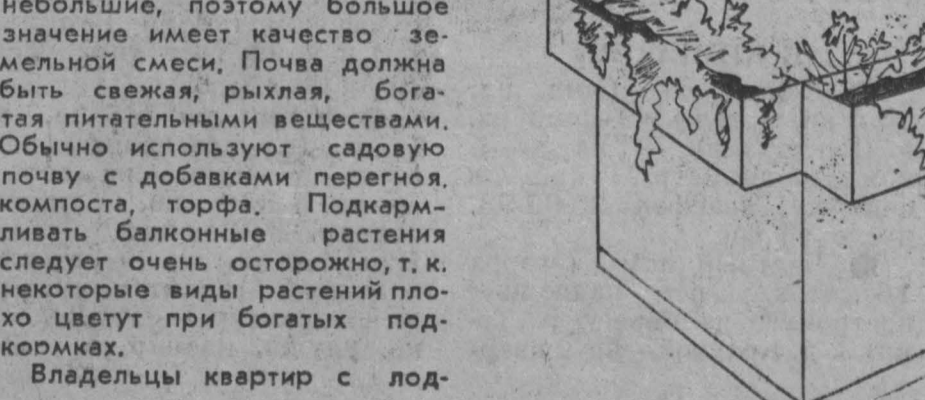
небольшие, поэтому большое значение имеет качество земельной смеси. Почва должна быть свежая, рыхлая, богатая питательными веществами. Обычно используют садовую почву с добавками перегноя, компоста, торфа. Подкармливать балконные растения следует очень осторожно, т. к. некоторые виды растений плохо цветут при богатых подкормках.

Владельцы квартир с лод-